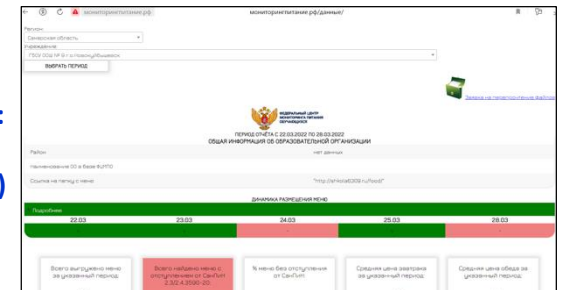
мониторингпитание.рф
мониторингпитание.рф/данные/

Регион
Самарская область
Учреждение
ГБОУ ООШ № 8 г. о. Новокуйбышевск
ВЫБРАТЬ ПЕРИОД

Заявка на представленные файлы

ФЕДЕРАЛЬНЫЙ ЦЕНТР МОНИТОРИНГА ПИТАНИЯ ОБУЧАЮЩИХСЯ

ПЕРИОД ОТЧЕТА С 22.03.2022 ПО 28.03.2022
ОБЩАЯ ИНФОРМАЦИЯ ОБ ОБРАЗОВАТЕЛЬНОЙ ОРГАНИЗАЦИИ

Район
нет данных
Наименование ОО в базе ФЦМПО
Ссылка на папку с меню
"http://school8.ru/food/"

ДИНАМИКА РАЗМЕЩЕНИЯ МЕНЮ

Подробнее

| 22.03 | 23.03 | 24.03 | 25.03 | 28.03 |
|---|---|---|---|---|

Всего выгружено меню за указанный период
Всего найдено меню с отступлениями от СанПиН 2.3/2.4.3590-20
% меню без отступлений от СанПиН
Средняя цена завтрака за указанный период
Средняя цена обеда за указанный период